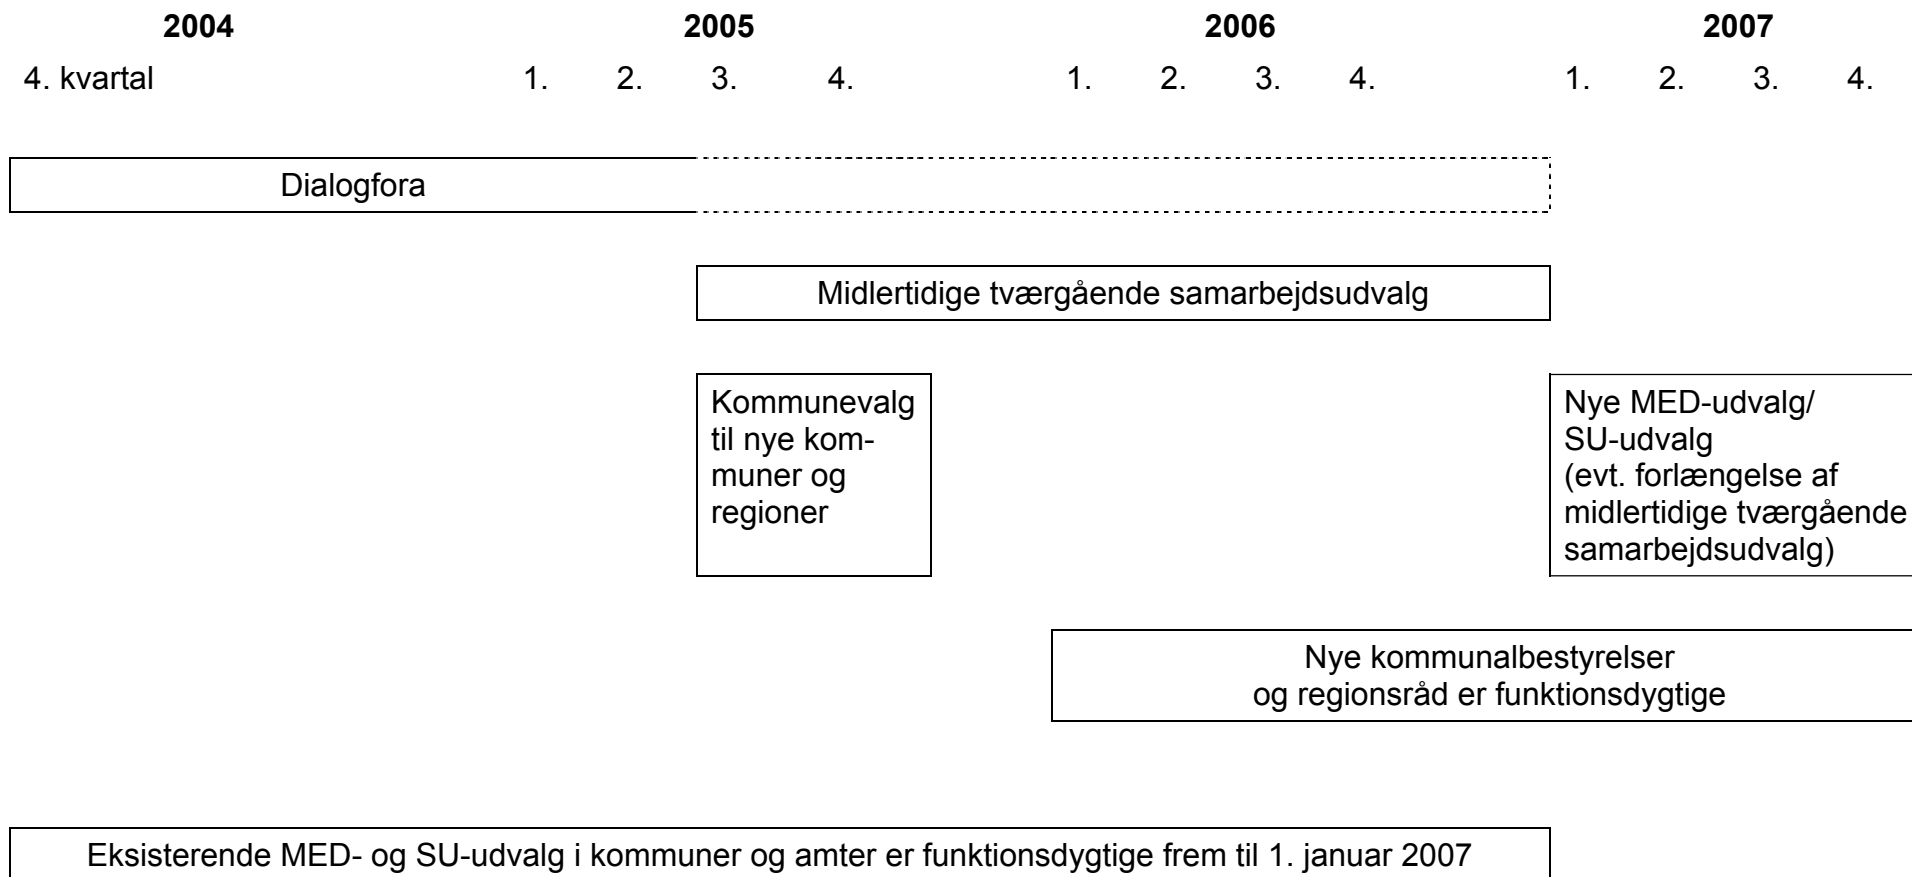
2004 2005 2006 2007

4. kvartal 1. 2. 3. 4. 1. 2. 3. 4. 1. 2. 3. 4.

Dialogfora

Midlertidige tværgående samarbejdsudvalg

Kommunevalg til nye kommuner og regioner

Nye MED-udvalg/ SU-udvalg (evt. forlængelse af midlertidige tværgående samarbejdsudvalg)

Nye kommunalbestyrelser og regionsråd er funktionsdygtige

Eksisterende MED- og SU-udvalg i kommuner og amter er funktionsdygtige frem til 1. januar 2007